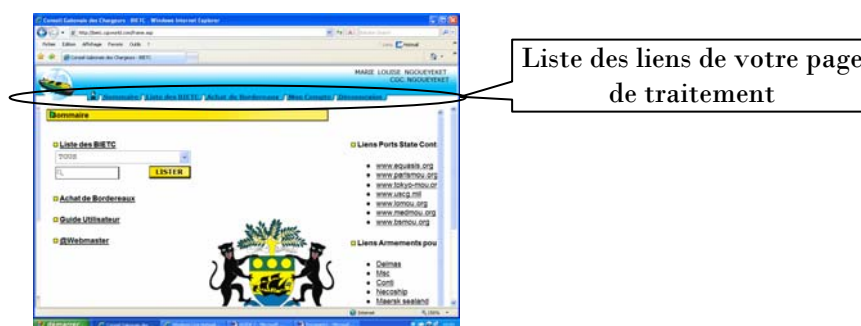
Conseil Gabonais des Chargeurs - BIETC - Windows Internet Explorer

Liste des liens de votre page de traitement

MARIE LOUISE NGOUEYEKET
CGC NGOUEYEKET

Sommaire | Liste des BIETC | Achat de Bordereaux | Mon Compte | Déconnexion

Sommaire

Liste des BIETC

LISTER

Achat de Bordereaux

Guide Utilisateur

@Webmaster

Liens Ports State Cont

- www.equasis.org
- www.parismou.org
- www.tokyo-mou.or
- www.uscg.mil
- www.iomou.org
- www.medmou.org
- www.bsmou.org

Liens Armements pou

- Delmas
- Msc
- Conti
- Necoship
- Maersk sealand

démarrer